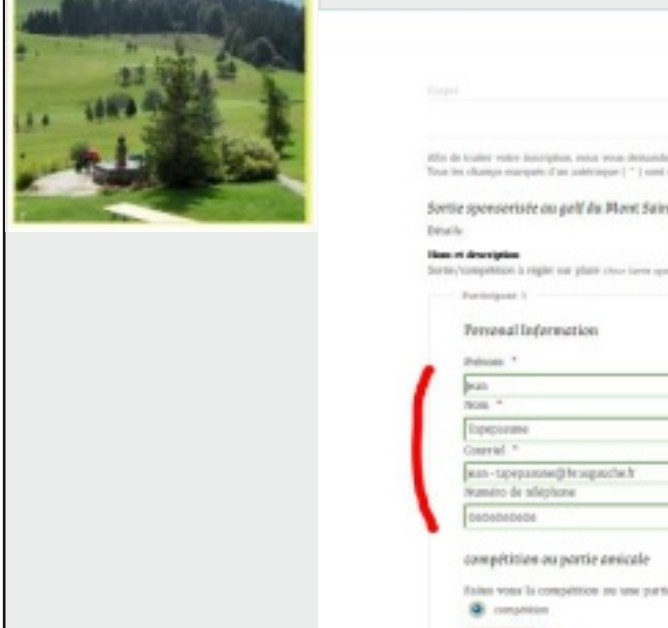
Afin de traiter votre inscription, nous vous demand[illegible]
Tous les champs marqués d'un astérisque ( * ) sont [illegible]

Sortie sponsorisée au golf du Mont Sai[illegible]

Détails

Nom et description
Sortie/compétition à régler sur place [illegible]

Participant 1

Personal Information

Prénom *
Jean
Nom *
Tapepoume
Courriel *
jean-tapepoume@brasgauche.fr
Numéro de téléphone
0606060606

compétition ou partie amicale

Faites vous la compétition ou une parti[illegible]
compétition